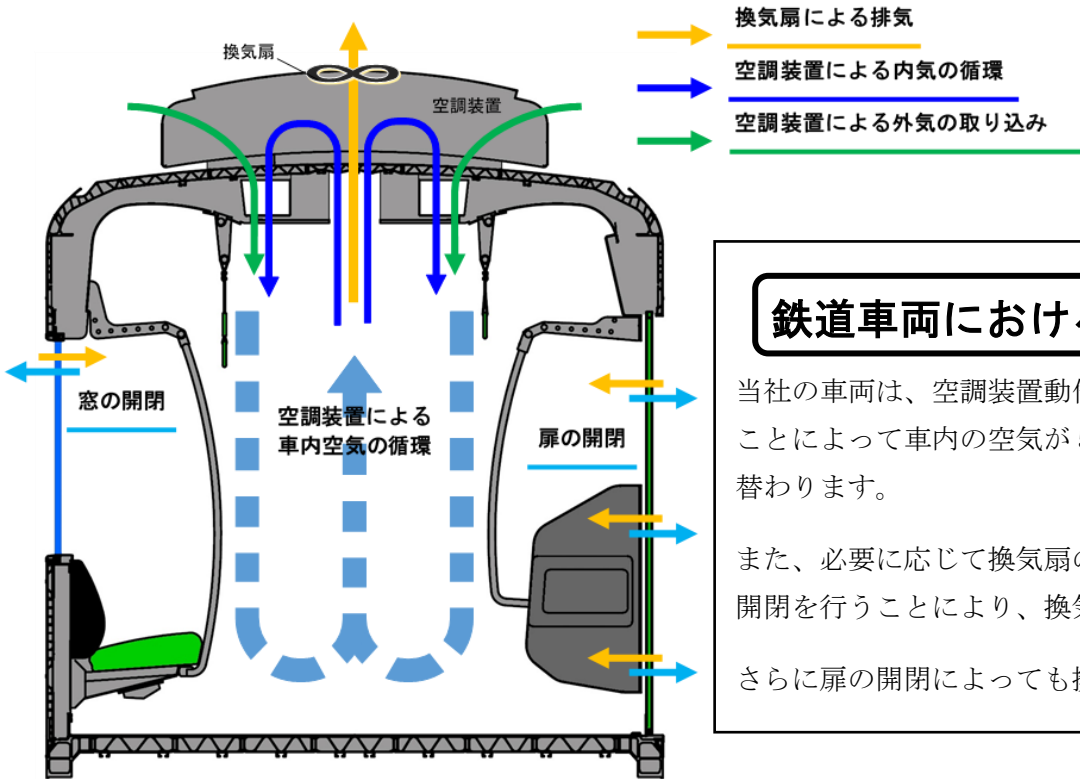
換気扇

空調装置

換気扇による排気

空調装置による内気の循環

空調装置による外気の取り込み

窓の開閉

空調装置による車内空気の循環

扉の開閉

鉄道車両におけ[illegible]

当社の車両は、空調装置動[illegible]ことによって車内の空気が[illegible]替わります。

また、必要に応じて換気扇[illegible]開閉を行うことにより、換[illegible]

さらに扉の開閉によっても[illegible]